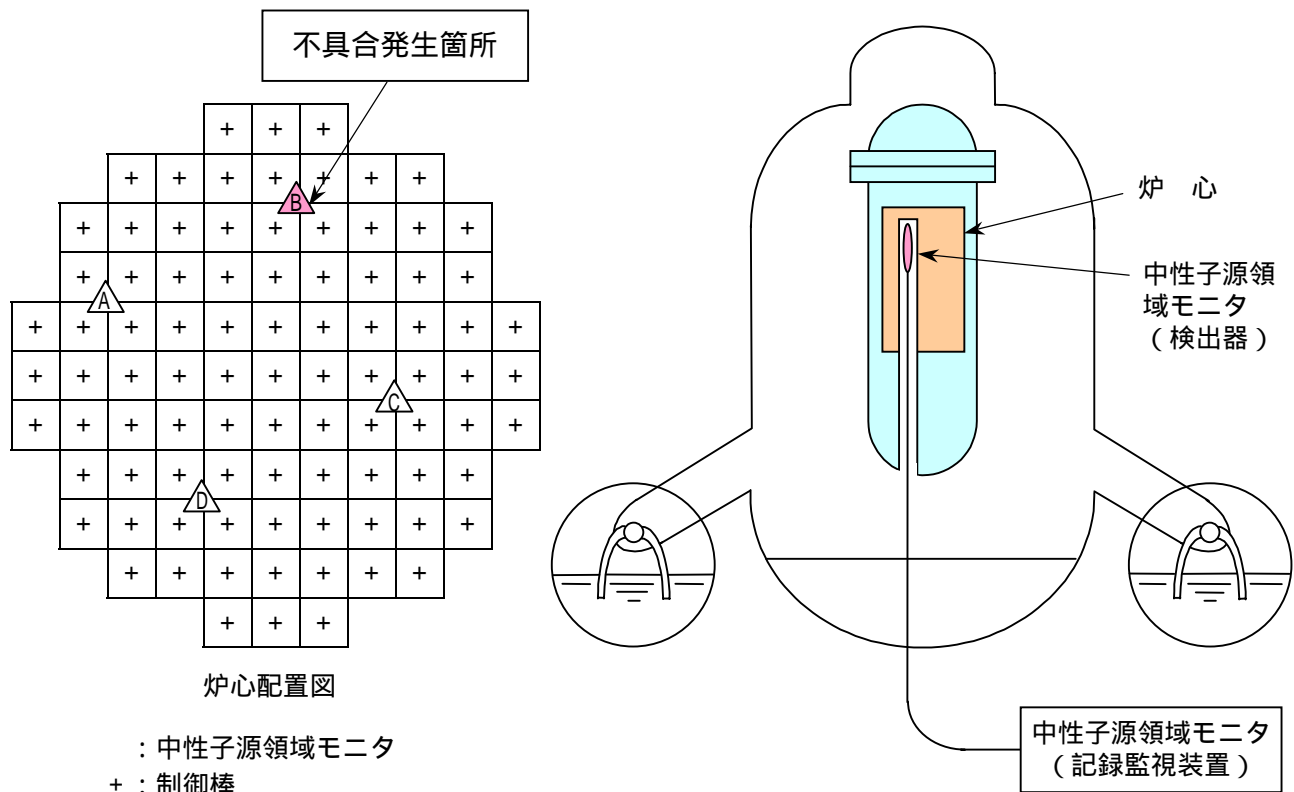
不具合発生箇所

+ + +
+ + + + + + + +
+ + + + + + + + +
+ + + + + + + + +
+ + + + + + + + + + +
+ + + + + + + + + + +
+ + + + + + + + + + +
+ + + + + + + + +
+ + + + + + + + +
+ + + + + + + +
+ + +

A B C D

炉心配置図

：中性子源領域モニタ
+ ：制御棒

炉　心

中性子源領域モニタ（検出器）

中性子源領域モニタ（記録監視装置）